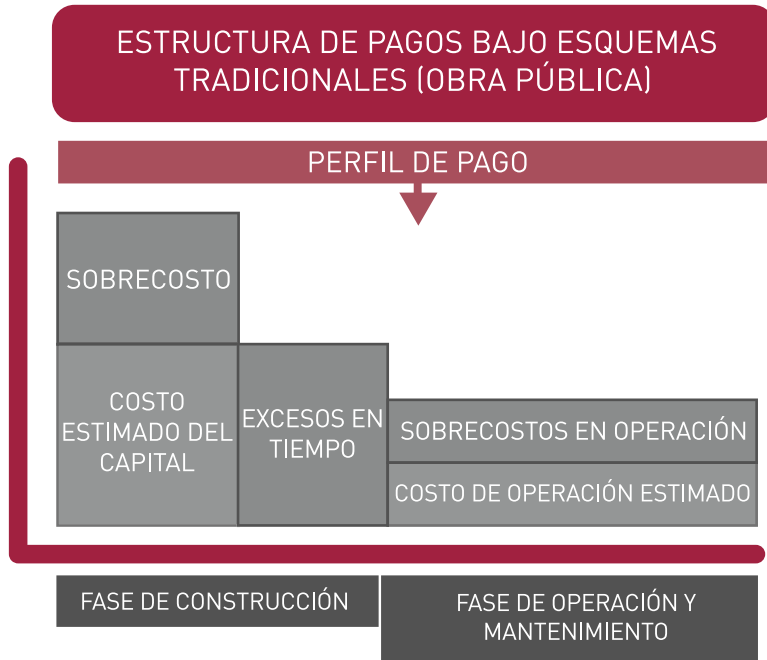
ESTRUCTURA DE PAGOS BAJO ESQUEMAS TRADICIONALES (OBRA PÚBLICA)

PERFIL DE PAGO

SOBRECOSTO

COSTO ESTIMADO DEL CAPITAL

EXCESOS EN TIEMPO

SOBRECOSTOS EN OPERACIÓN

COSTO DE OPERACIÓN ESTIMADO

FASE DE CONSTRUCCIÓN

FASE DE OPERACIÓN Y MANTENIMIENTO